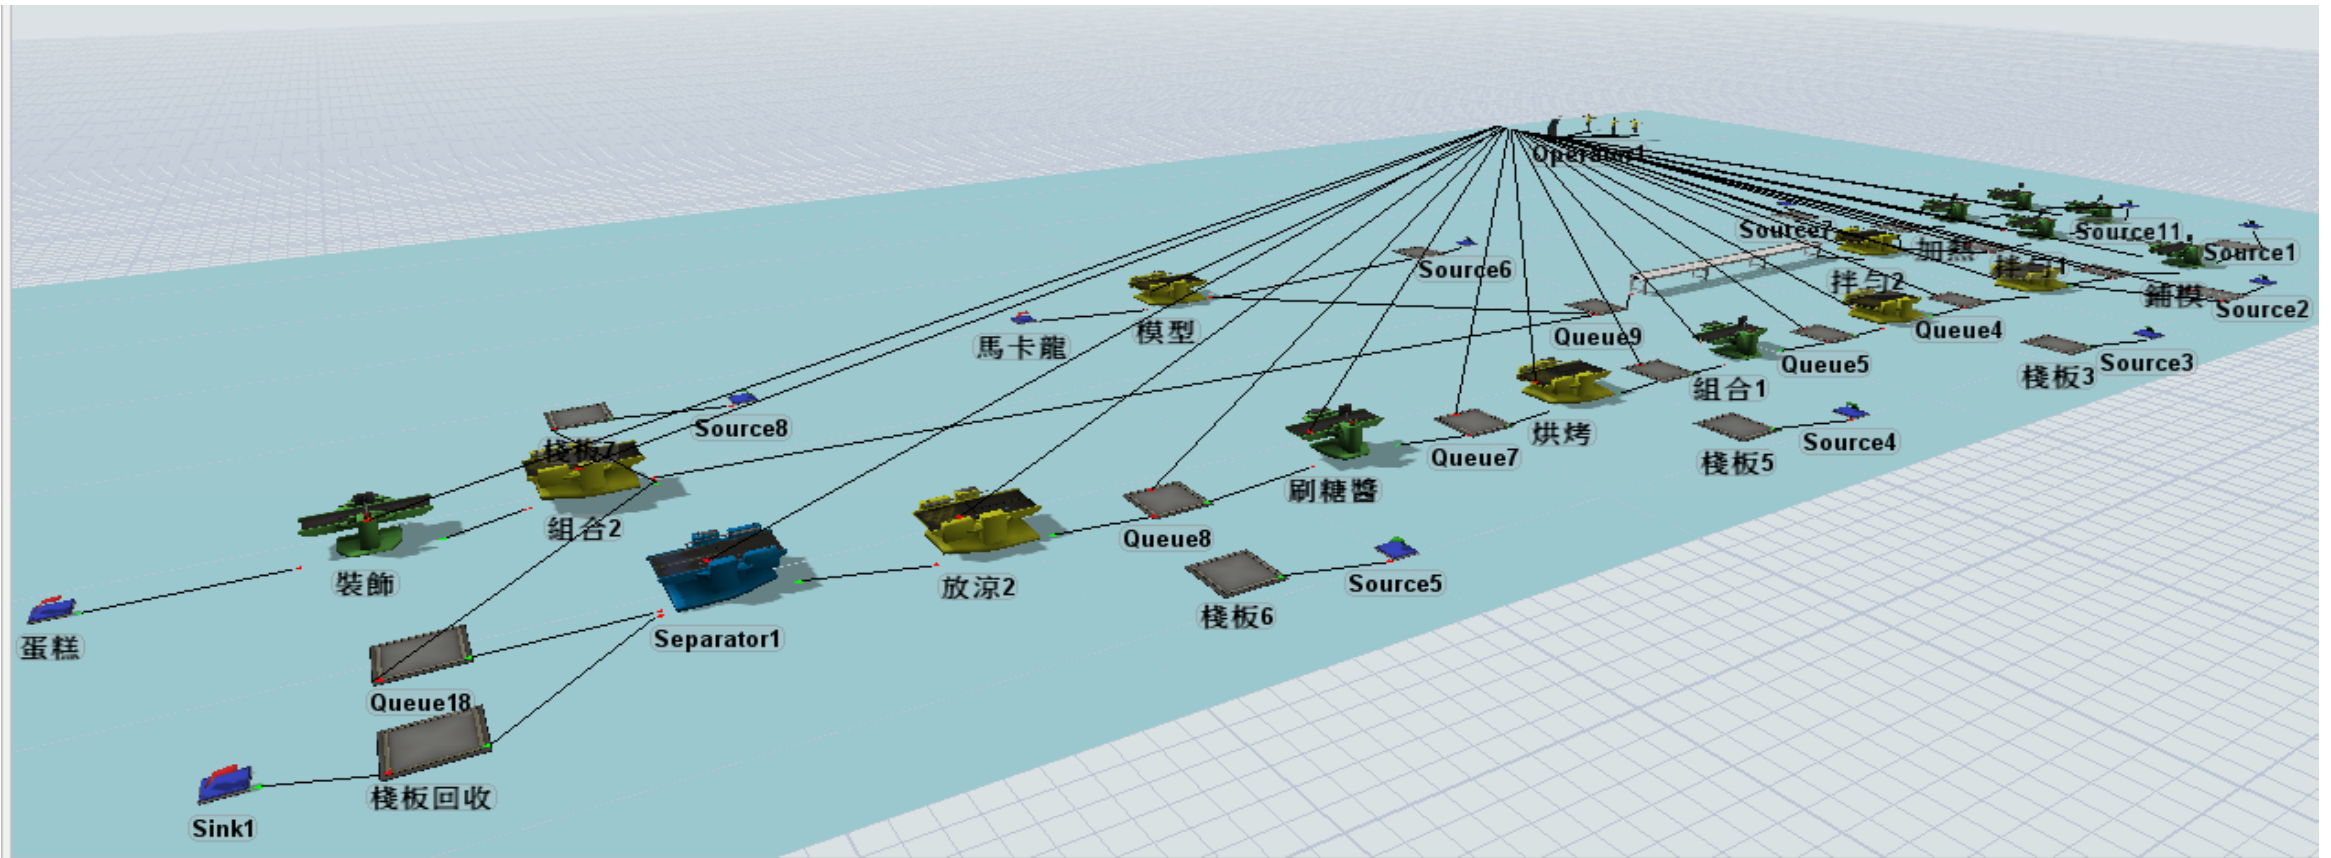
Operator1
Source7
加熱
Source11
Source1
拌勻2
拌勻1
鋪模
Source2
Source6
模型
Queue9
Queue4
馬卡龍
Queue5
組合1
棧板3
Source3
Source8
棧板7
烘烤
Queue7
棧板5
Source4
組合2
刷糖醬
裝飾
Queue8
放涼2
Source5
棧板6
蛋糕
Separator1
Queue18
棧板回收
Sink1